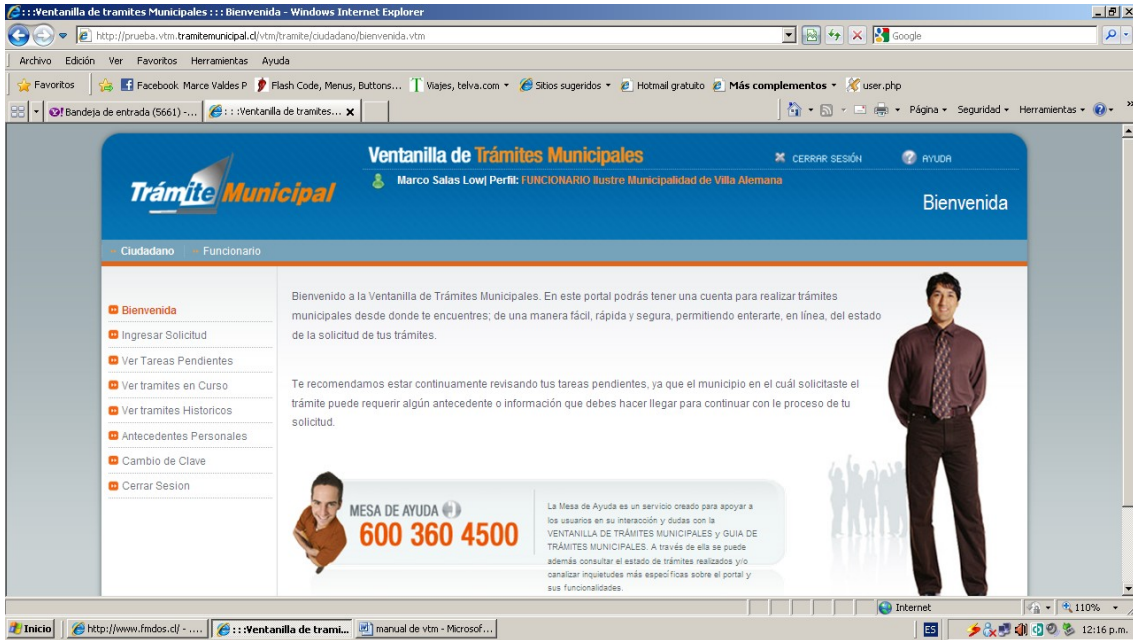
: : :Ventanilla de tramites Municipales : : : Bienvenida - Windows Internet Explorer

http://prueba.vtm.tramitemunicipal.cl/vtm/tramite/ciudadano/bienvenida.vtm

Google

Archivo Edición Ver Favoritos Herramientas Ayuda

Favoritos | Facebook Marce Valdes P | Flash Code, Menus, Buttons... | Viajes, telva.com | Sitios sugeridos | Hotmail gratuito | Más complementos | user.php

Bandeja de entrada (5661) -... | : : :Ventanilla de tramites...

Página Seguridad Herramientas

Trámite Municipal

Ventanilla de Trámites Municipales

CERRAR SESIÓN AYUDA

Marco Salas Low| Perfil: FUNCIONARIO Ilustre Municipalidad de Villa Alemana

Bienvenida

Ciudadano Funcionario

Bienvenida
Ingresar Solicitud
Ver Tareas Pendientes
Ver tramites en Curso
Ver tramites Historicos
Antecedentes Personales
Cambio de Clave
Cerrar Sesion

Bienvenido a la Ventanilla de Trámites Municipales. En este portal podrás tener una cuenta para realizar trámites municipales desde donde te encuentres; de una manera fácil, rápida y segura, permitiendo enterarte, en línea, del estado de la solicitud de tus trámites.

Te recomendamos estar continuamente revisando tus tareas pendientes, ya que el municipio en el cuál solicitaste el trámite puede requerir algún antecedente o información que debes hacer llegar para continuar con le proceso de tu solicitud.

MESA DE AYUDA
600 360 4500

La Mesa de Ayuda es un servicio creado para apoyar a los usuarios en su interacción y dudas con la VENTANILLA DE TRÁMITES MUNICIPALES y GUIA DE TRÁMITES MUNICIPALES. A través de ella se puede además consultar el estado de trámites realizados y/o canalizar inquietudes más específicas sobre el portal y sus funcionalidades.

Internet | 110%

Inicio | http://www.fmdos.cl/ - ... | : : :Ventanilla de trami... | manual de vtm - Microsof... | ES | 12:16 p.m.